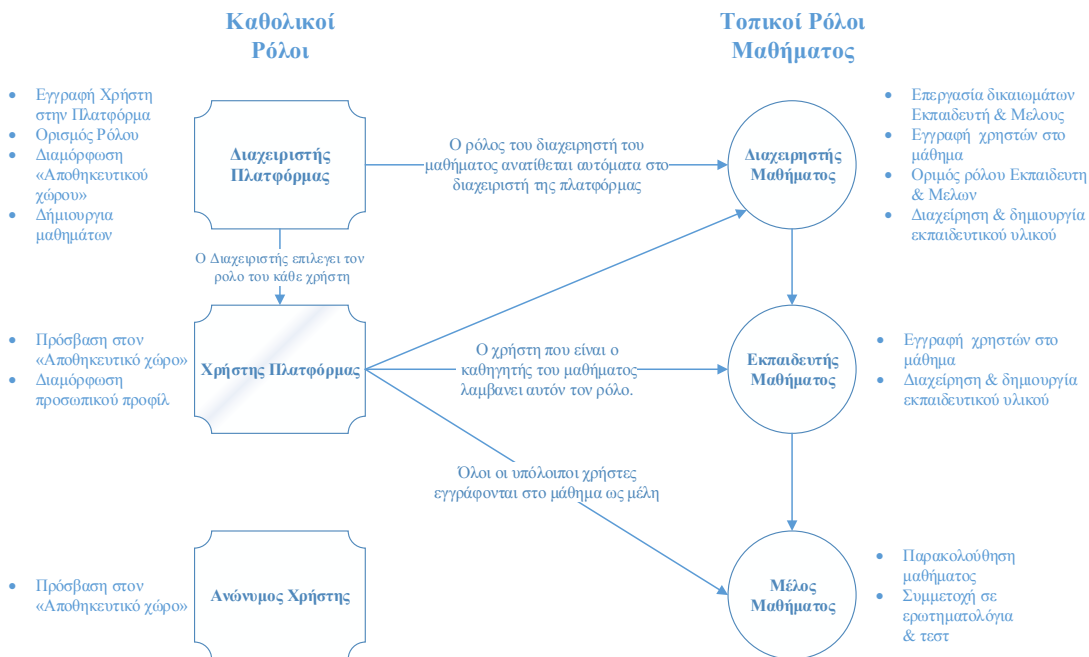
Καθολικοί Ρόλοι

Τοπικοί Ρόλοι Μαθήματος

- Εγγραφή Χρήστη στην Πλατφόρμα
- Ορισμός Ρόλου
- Διαμόρφωση «Αποθηκευτικού χώρου»
- Δήμιουργια μαθημάτων

Διαχειριστής Πλατφόρμας

Ο ρόλος του διαχειρηστή του μαθήματος ανατίθεται αυτόματα στο διαχειριστή της πλατφόρμας

Διαχειρηστής Μαθήματος

- Επεργασία δικαιωμάτων Εκπαιδευτή & Μελους
- Εγγραφή χρηστών στο μάθημα
- Οριμός ρόλου Εκπαιδευτη & Μελων
- Διαχείρηση & δημιουργία εκπαιδευτικού υλικού

Ο Διαχειριστής επιλεγει τον ρολο του κάθε χρήστη

- Πρόσβαση στον «Αποθηκευτικό χώρο»
- Διαμόρφωση προσωπικού προφίλ

Χρήστης Πλατφόρμας

Ο χρήστη που είναι ο καθηγητής του μαθήματος λαμβανει αυτόν τον ρόλο.

Εκπαιδευτής Μαθήματος

- Εγγραφή χρηστών στο μάθημα
- Διαχείρηση & δημιουργία εκπαιδευτικού υλικού

Όλοι οι υπόλοιποι χρήστες εγγράφονται στο μάθημα ως μέλη

- Πρόσβαση στον «Αποθηκευτικό χώρο»

Ανώνυμος Χρήστης

Μέλος Μαθήματος

- Παρακολούθηση μαθήματος
- Συμμετοχή σε ερωτηματολόγια & τεστ